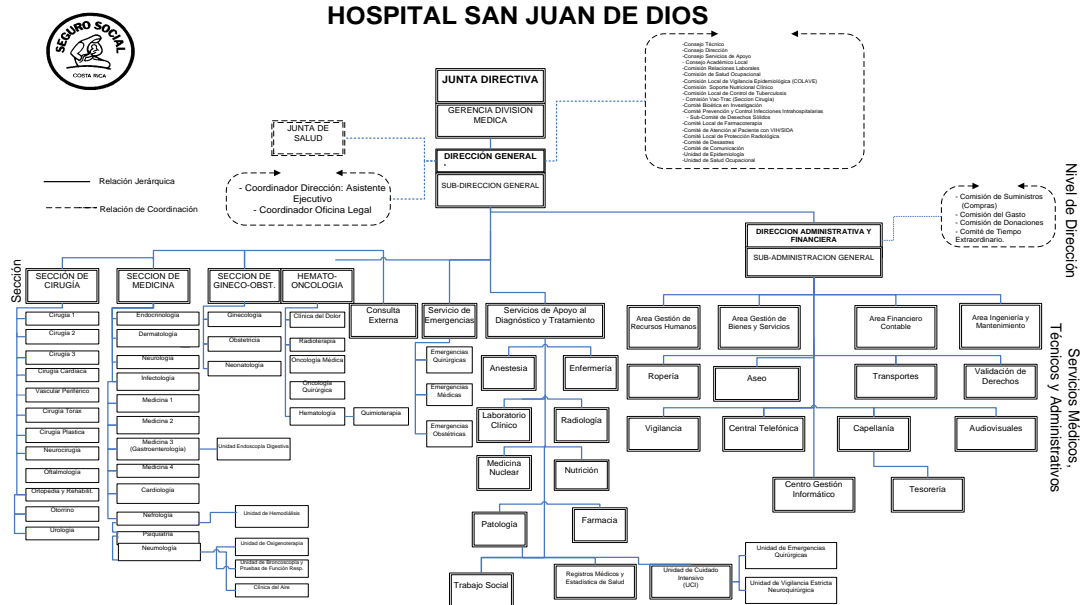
HOSPITAL SAN JUAN DE DIOS

SEGURO SOCIAL
COSTA RICA

JUNTA DIRECTIVA

GERENCIA DIVISION MEDICA

DIRECCIÓN GENERAL

SUB-DIRECCION GENERAL

JUNTA DE SALUD

- Coordinador Dirección: Asistente Ejecutivo
- Coordinador Oficina Legal

Relación Jerárquica

Relación de Coordinación

-Consejo Técnico
-Consejo Dirección
-Consejo Servicios de Apoyo
- Consejo Académico Local
-Comisión Relaciones Laborales
-Comisión de Salud Ocupacional
-Comisión Local de Vigilancia Epidemiológica (COLAVE)
-Comisión Soporte Nutricional Clínico
-Comisión Local de Control de Tuberculosis
- Comisión Vac-Trac (Sección Cirugía)
-Comité Bioética en Investigación
-Comité Prevención y Control Infecciones Intrahospitalarias
- Sub-Comité de Desechos Sólidos
-Comité Local de Farmacoterapia
-Comité de Atención al Paciente con VIH/SIDA
-Comité Local de Protección Radiológica
-Comité de Desastres
-Comité de Comunicación
-Unidad de Epidemiología
-Unidad de Salud Ocupacional

Nivel de Dirección

- Comisión de Suministros (Compras)
- Comisión del Gasto
- Comisión de Donaciones
- Comité de Tiempo Extraordinario.

DIRECCION ADMINISTRATIVA Y FINANCIERA

SUB-ADMINISTRACION GENERAL

Sección

SECCIÓN DE CIRUGÍA

Cirugía 1
Cirugía 2
Cirugía 3
Cirugía Cardiaca
Vascular Periférico
Cirugía Tórax
Cirugía Plastica
Neurocirugía
Oftalmología
Ortopedia y Rehabilit.
Otorrino
Urología

SECCION DE MEDICINA

Endocrinología
Dermatología
Neurología
Infectología
Medicina 1
Medicina 2
Medicina 3 (Gastroenterología)
Unidad Endoscopia Digestiva
Medicina 4
Cardiología
Nefrología
Unidad de Hemodiálisis
Psiquiatría
Neumología
Unidad de Oxigenoterapia
Unidad de Broncoscopía y Pruebas de Función Resp.
Clínica del Aire

SECCION DE GINECO-OBST.

Ginecología
Obstetricia
Neonatología

HEMATO-ONCOLOGIA

Clínica del Dolor
Radioterapia
Oncología Médica
Oncología Quirúrgica
Hematología
Quimioterapia

Consulta Externa

Servicio de Emergencias

Emergencias Quirúrgicas
Emergencias Médicas
Emergencias Obstétricas

Servicios de Apoyo al Diagnóstico y Tratamiento

Anestesia
Enfermería
Laboratorio Clínico
Radiología
Medicina Nuclear
Nutrición
Patología
Farmacia
Trabajo Social
Registros Médicos y Estadística de Salud
Unidad de Cuidado Intensivo (UCI)
Unidad de Emergencias Quirúrgicas
Unidad de Vigilancia Estricta Neuroquirúrgica

Area Gestión de Recursos Humanos
Area Gestión de Bienes y Servicios
Area Financiero Contable
Area Ingeniería y Mantenimiento

Ropería
Aseo
Transportes
Validación de Derechos
Vigilancia
Central Telefónica
Capellanía
Audiovisuales
Centro Gestión Informático
Tesorería

Servicios Médicos, Técnicos y Administrativos